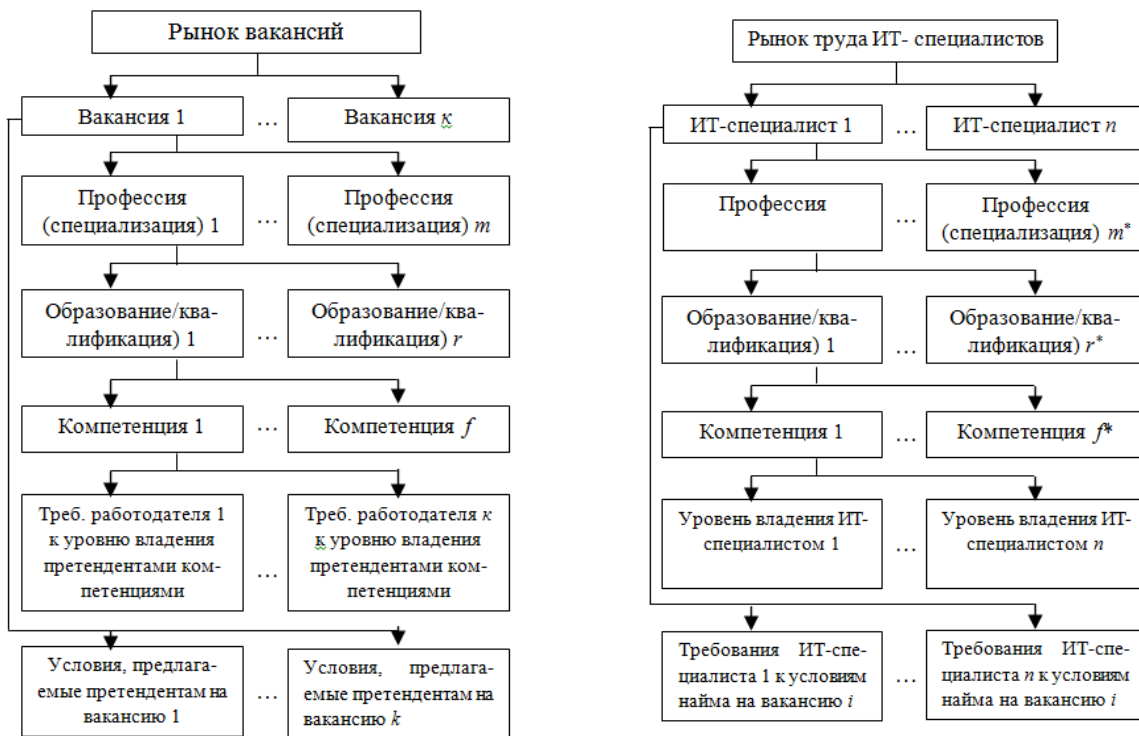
Рынок вакансий

Вакансия 1 … Вакансия $k$

Профессия (специализация) 1 … Профессия (специализация) $m$

Образование/квалификация) 1 … Образование/квалификация) $r$

Компетенция 1 … Компетенция $f$

Треб. работодателя 1 к уровню владения претендентами компетенциями … Треб. работодателя $k$ к уровню владения претендентами компетенциями

Условия, предлагаемые претендентам на вакансию 1 … Условия, предлагаемые претендентам на вакансию $k$

Рынок труда ИТ- специалистов

ИТ-специалист 1 … ИТ-специалист $n$

Профессия … Профессия (специализация) $m^*$

Образование/квалификация) 1 … Образование/квалификация) $r^*$

Компетенция 1 … Компетенция $f^*$

Уровень владения ИТ-специалистом 1 … Уровень владения ИТ-специалистом $n$

Требования ИТ-специалиста 1 к условиям найма на вакансию $i$ … Требования ИТ-специалиста $n$ к условиям найма на вакансию $i$